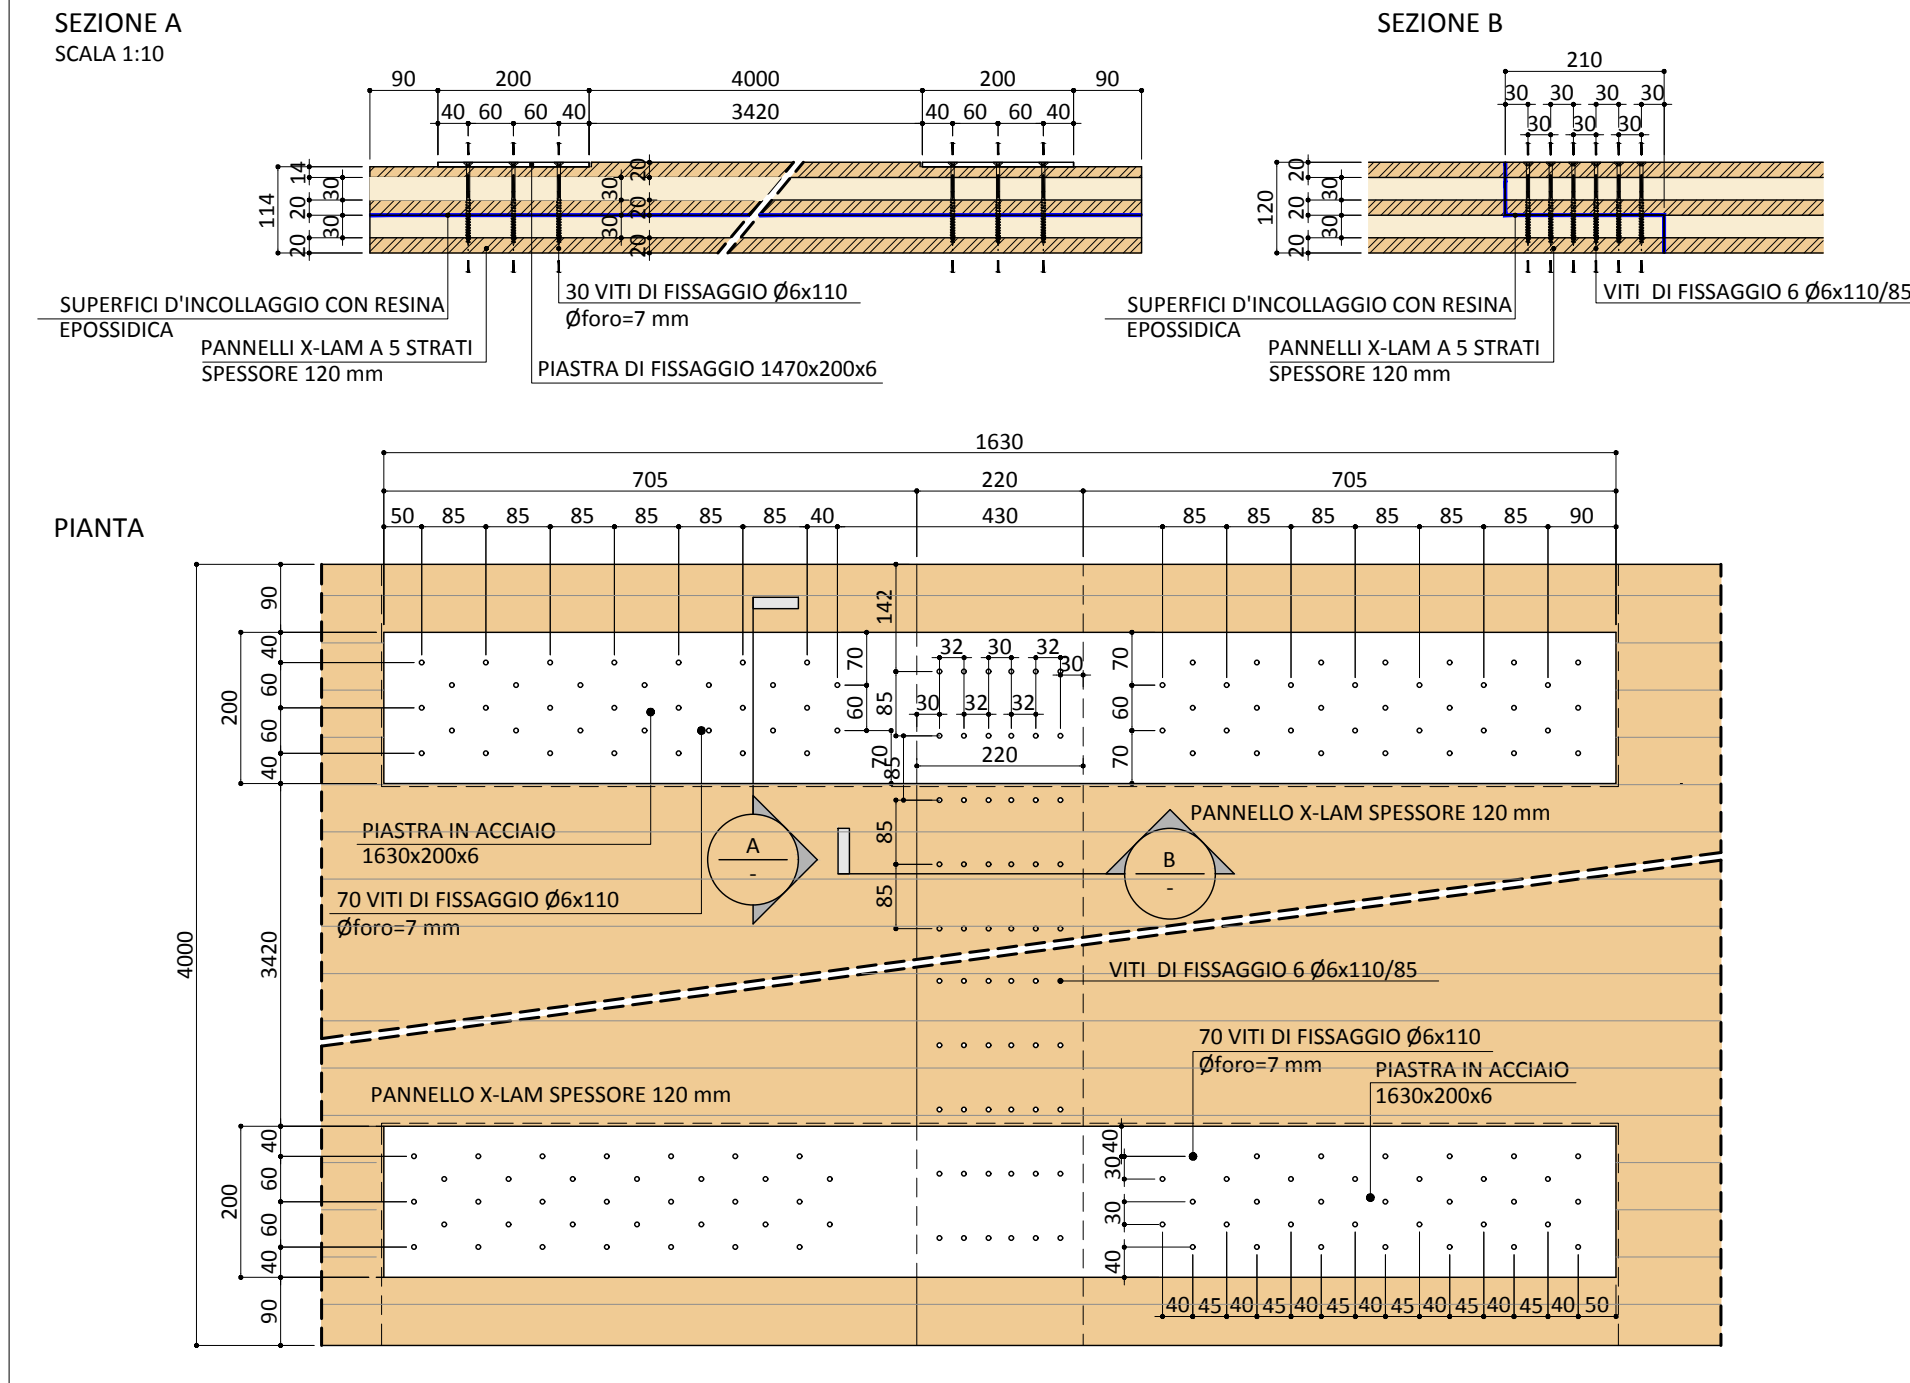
SEZIONE A
SCALA 1:10

90 200 4000 200 90
40 60 60 40 3420 40 60 60 40

114 14 30 20 30 20
30 20 30 20

SUPERFICI D'INCOLLAGGIO CON RESINA EPOSSIDICA
PANNELLI X-LAM A 5 STRATI SPESSORE 120 mm
30 VITI DI FISSAGGIO Ø6x110 Øforo=7 mm
PIASTRA DI FISSAGGIO 1470x200x6

SEZIONE B

210
30 30 30 30
30 30 30

120 20 30 20 30 20

SUPERFICI D'INCOLLAGGIO CON RESINA EPOSSIDICA
PANNELLI X-LAM A 5 STRATI SPESSORE 120 mm
VITI DI FISSAGGIO 6 Ø6x110/85

PIANTA

1630
705 220 705
50 85 85 85 85 85 85 40 430 85 85 85 85 85 85 90

4000 3420
90 200 40 60 60 40
142 70 60 85 70 85 85 85
32 30 32 30
30 32 32
220
70 60 70

PIASTRA IN ACCIAIO 1630x200x6
70 VITI DI FISSAGGIO Ø6x110 Øforo=7 mm
A -
B -
PANNELLO X-LAM SPESSORE 120 mm
VITI DI FISSAGGIO 6 Ø6x110/85
70 VITI DI FISSAGGIO Ø6x110 Øforo=7 mm
PIASTRA IN ACCIAIO 1630x200x6
PANNELLO X-LAM SPESSORE 120 mm

200 40 60 60 40 90
40 30 30 40
40 45 40 45 40 45 40 45 40 45 40 45 40 50